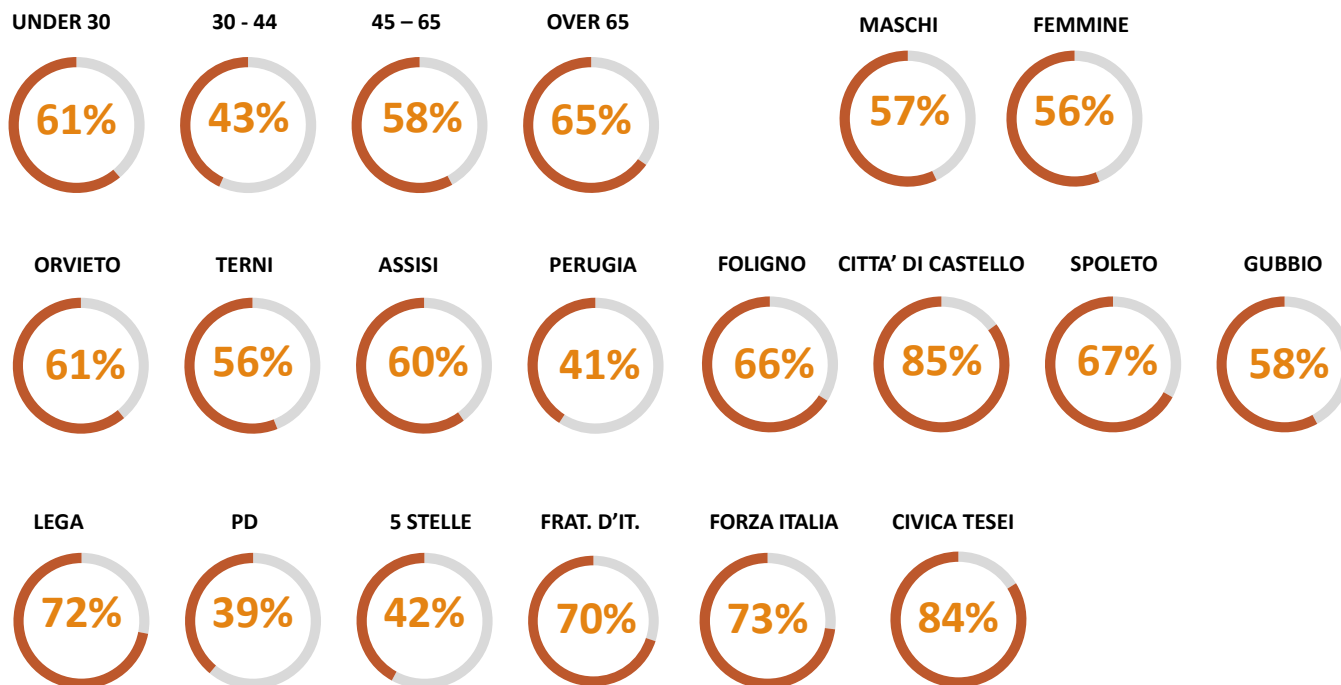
UNDER 30
61%

30 - 44
43%

45 – 65
58%

OVER 65
65%

MASCHI
57%

FEMMINE
56%

ORVIETO
61%

TERNI
56%

ASSISI
60%

PERUGIA
41%

FOLIGNO
66%

CITTA' DI CASTELLO
85%

SPOLETO
67%

GUBBIO
58%

LEGA
72%

PD
39%

5 STELLE
42%

FRAT. D'IT.
70%

FORZA ITALIA
73%

CIVICA TESEI
84%